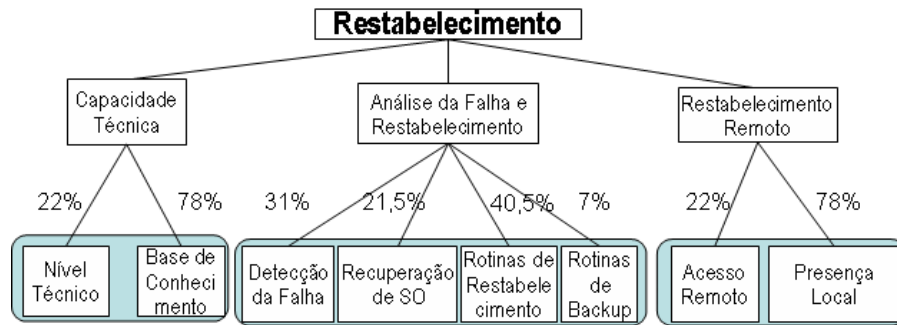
Restabelecimento

Capacidade Técnica

Análise da Falha e Restabelecimento

Restabelecimento Remoto

22%

78%

31%

21,5%

40,5%

7%

22%

78%

Nível Técnico

Base de Conhecimento

Detecção da Falha

Recuperação de SO

Rotinas de Restabelecimento

Rotinas de Backup

Acesso Remoto

Presença Local